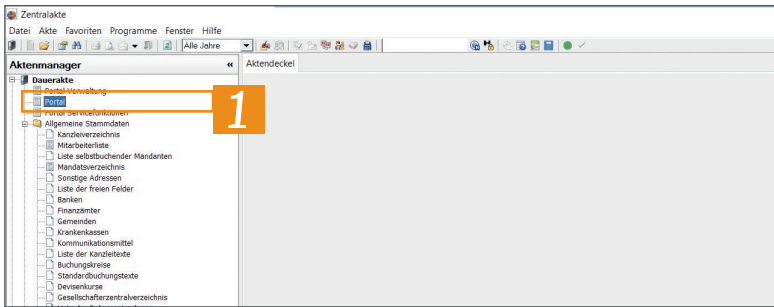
Zentralakte

Datei Akte Favoriten Programme Fenster Hilfe

Alle Jahre

Aktenmanager «

Aktendeckel

Dauerakte
Portal Verwaltung
Portal
1
Portal Servicefunktionen
Allgemeine Stammdaten
Kanzleiverzeichnis
Mitarbeiterliste
Liste selbstbuchender Mandanten
Mandatsverzeichnis
Sonstige Adressen
Liste der freien Felder
Banken
Finanzämter
Gemeinden
Krankenkassen
Kommunikationsmittel
Liste der Kanzleitexte
Buchungskreise
Standardbuchungstexte
Devisenkurse
Gesellschafterzentralverzeichnis